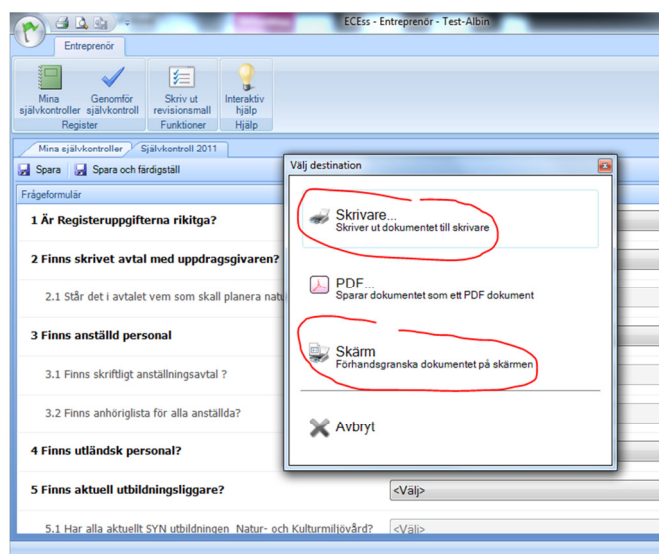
ECEss - Entreprenör - Test-Albin

Entreprenör

Mina självkontroller
Genomför självkontroll
Register

Skriv ut revisionsmall
Funktioner

Interaktiv hjälp
Hjälp

Mina självkontroller
Självkontroll 2011

Spara
Spara och färdigställ

Frågeformulär

1 Är Registeruppgifterna rikitga?

2 Finns skrivet avtal med uppdragsgivaren?

2.1 Står det i avtalet vem som skall planera natu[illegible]

3 Finns anställd personal

3.1 Finns skriftligt anställningsavtal ?

3.2 Finns anhöriglista för alla anställda?

4 Finns utländsk personal?

5 Finns aktuell utbildningsliggare?

<Välj>

5.1 Har alla aktuellt SYN utbildningen Natur- och Kulturmiljövård?

<Välj>

Välj destination

Skrivare...
Skriver ut dokumentet till skrivare

PDF...
Sparar dokumentet som ett PDF dokument

Skärm
Förhandsgranska dokumentet på skärmen

Avbryt